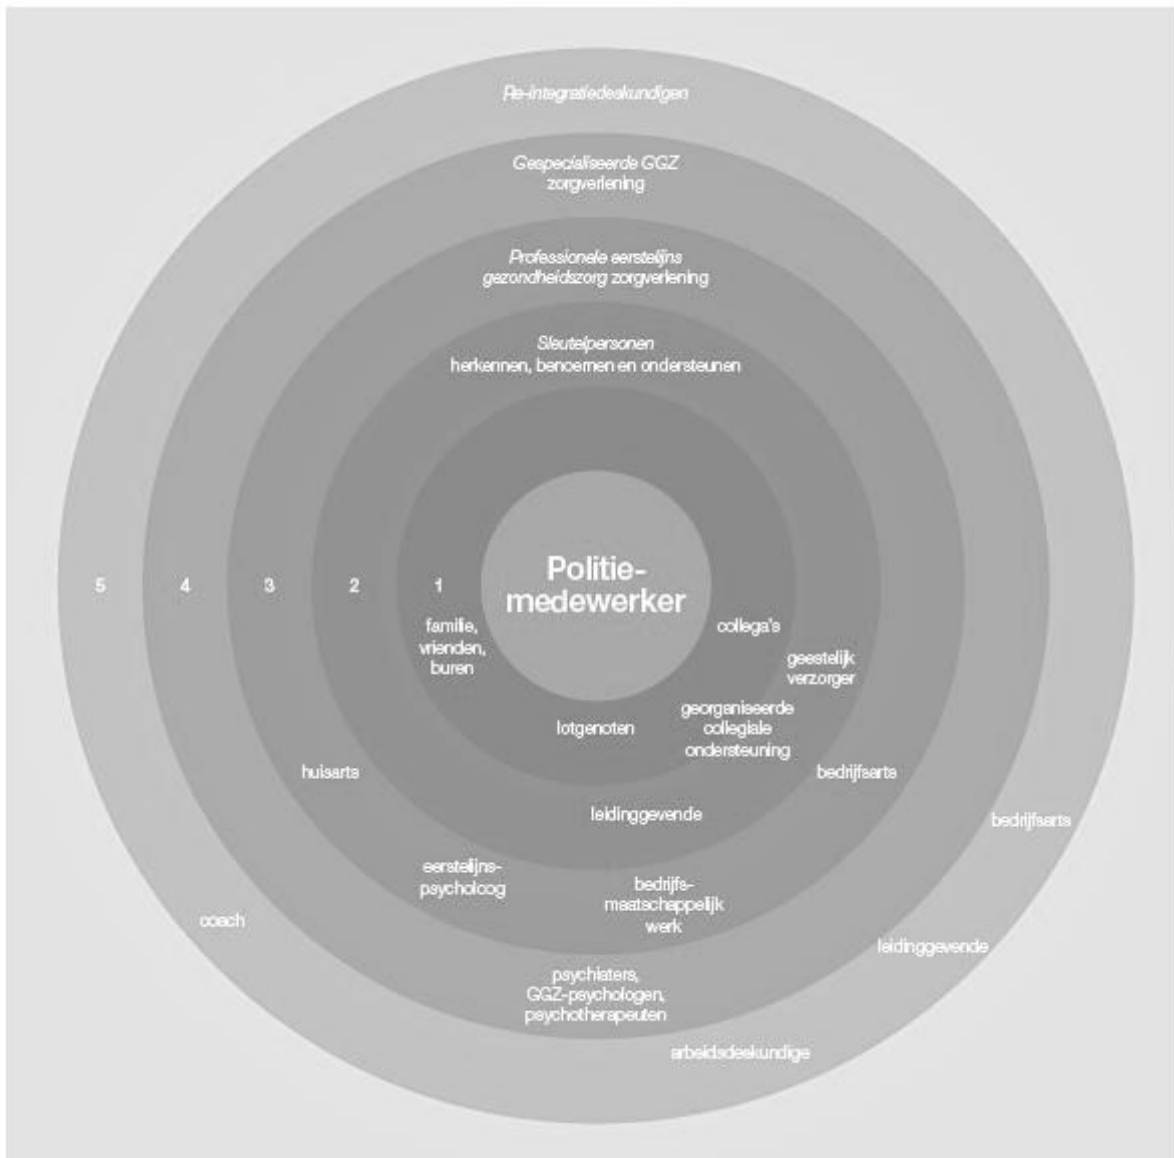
Re-integratiedeskundigen

Gespecialiseerde GGZ zorgverlening

Professionele eerstelijns gezondheidszorg zorgverlening

Sleutelpersonen herkennen, benoemen en ondersteunen

5 4 3 2 1

Politie-medewerker

familie, vrienden, buren

collega's

geestelijk verzorger

georganiseerde collegiale ondersteuning

lotgenoten

huisarts

bedrijfsarts

leidinggevende

bedrijfsarts

eerstelijns-psycholoog

bedrijfs-maatschappelijk werk

coach

leidinggevende

psychiaters, GGZ-psychologen, psychotherapeuten

arbeidsdeskundige